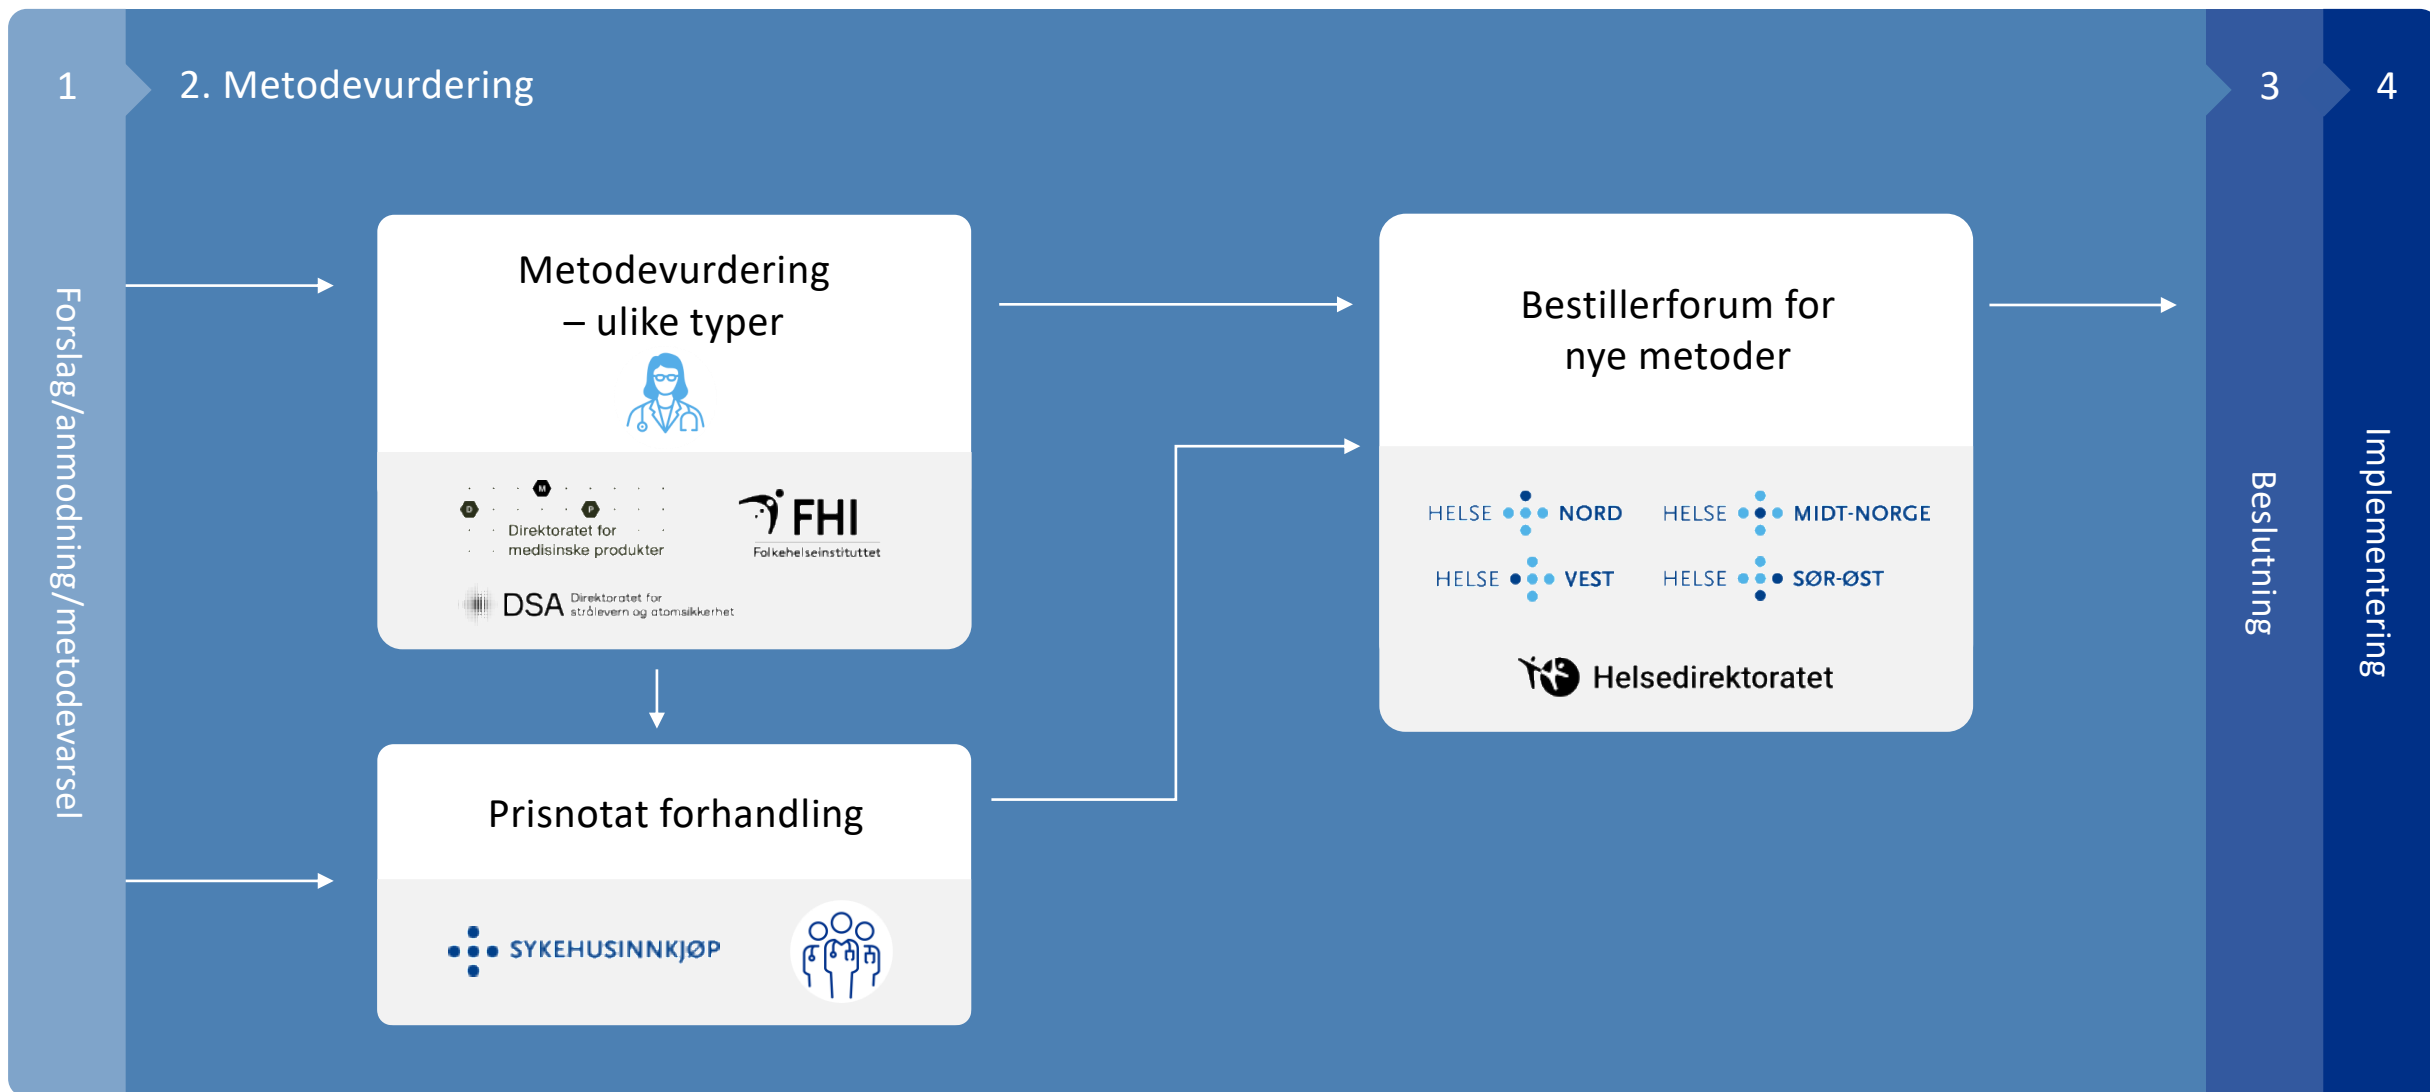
1

Forslag/anmodning/metodevarsel

2. Metodevurdering

Metodevurdering – ulike typer

M D P
Direktoratet for medisinske produkter

FHI
Folkehelseinstituttet

DSA Direktoratet for strålevern og atomsikkerhet

Prisnotat forhandling

SYKEHUSINNKJØP

Bestillerforum for nye metoder

HELSE NORD
HELSE MIDT-NORGE
HELSE VEST
HELSE SØR-ØST

Helsedirektoratet

3

Beslutning

4

Implementering